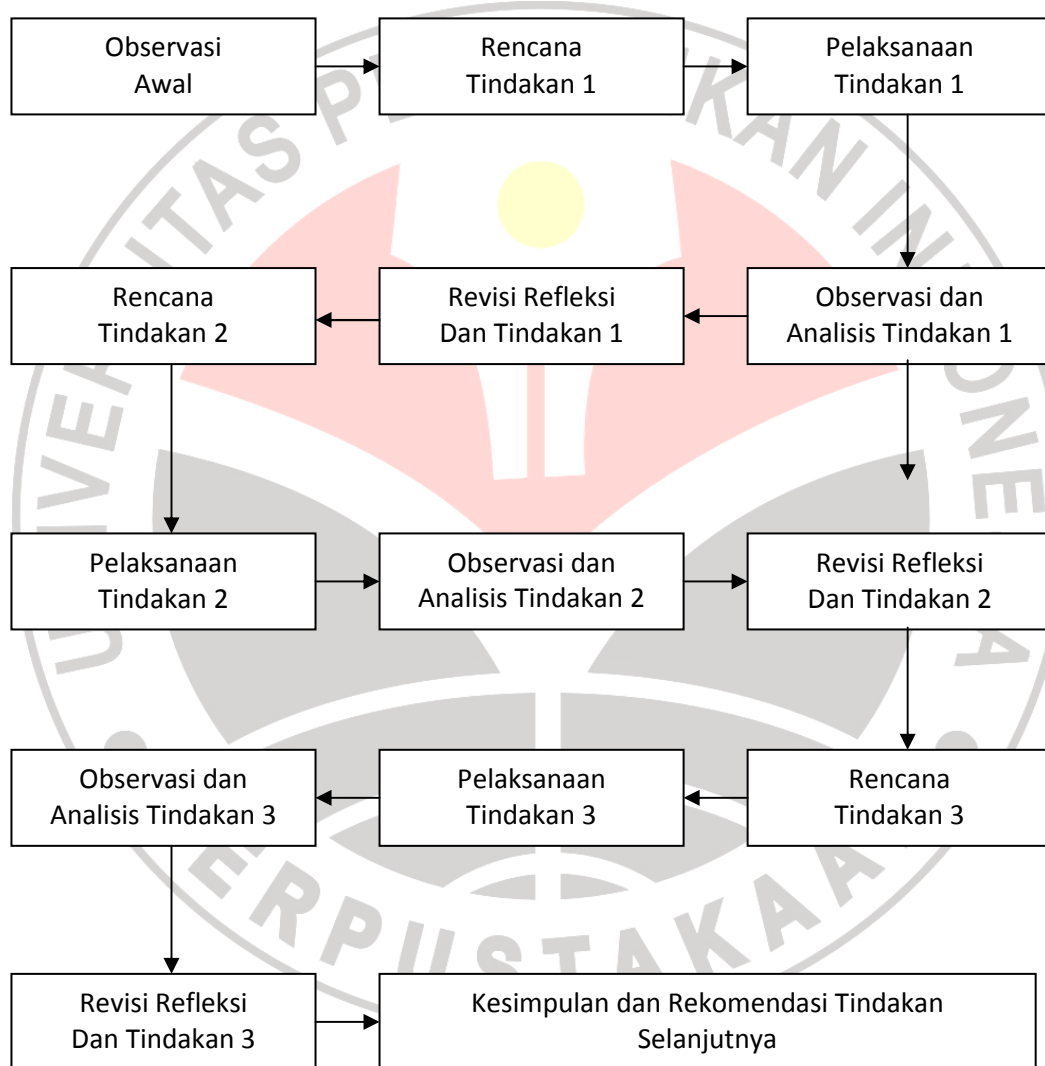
Observasi Awal

Rencana Tindakan 1

Pelaksanaan Tindakan 1

Rencana Tindakan 2

Revisi Refleksi Dan Tindakan 1

Observasi dan Analisis Tindakan 1

Pelaksanaan Tindakan 2

Observasi dan Analisis Tindakan 2

Revisi Refleksi Dan Tindakan 2

Observasi dan Analisis Tindakan 3

Pelaksanaan Tindakan 3

Rencana Tindakan 3

Revisi Refleksi Dan Tindakan 3

Kesimpulan dan Rekomendasi Tindakan Selanjutnya

UNIVERSITAS PENDIDIKAN INDONESIA
PERPUSTAKAAN